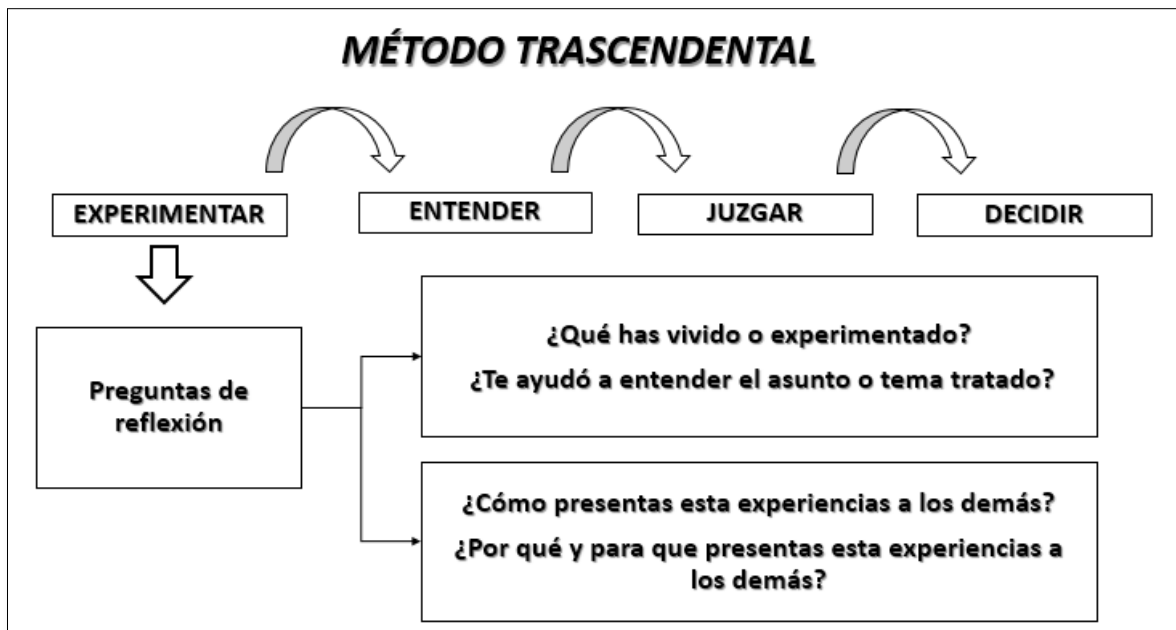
MÉTODO TRASCENDENTAL

EXPERIMENTAR

ENTENDER

JUZGAR

DECIDIR

Preguntas de reflexión

¿Qué has vivido o experimentado?

¿Te ayudó a entender el asunto o tema tratado?

¿Cómo presentas esta experiencias a los demás?

¿Por qué y para que presentas esta experiencias a los demás?